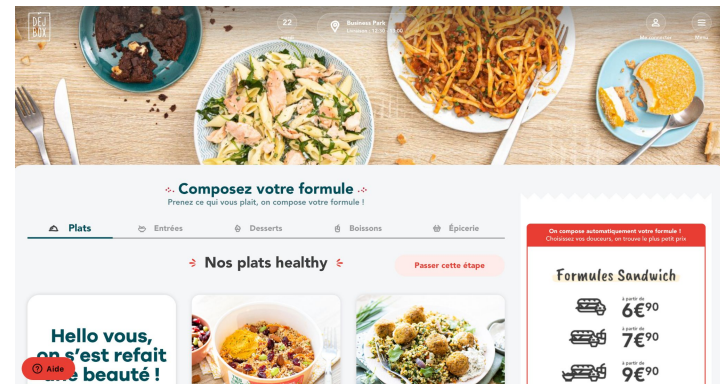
DEJ BOX

22

Business Park
Livraison : 12:30 - 13:00

Mon compte

Menu

Composez votre formule

Prenez ce qui vous plait, on compose votre formule !

Plats

Entrées

Desserts

Boissons

Épicerie

Nos plats healthy

Passer cette étape

Hello vous, on s'est refait une beauté !

Aide

On compose automatiquement votre formule !
Choisissez vos douceurs, on trouve le plus petit prix

Formules Sandwich

à partir de
6€90

à partir de
7€90

à partir de
9€90